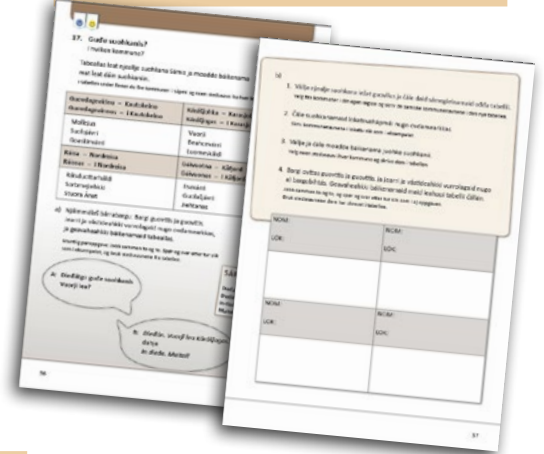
17. Guđe suohkanis?

Tabeallas leat njeallje suohkana lámis ja moadde báikenama

| Guovdageainnu – Kautokeino | Kárášjohka – Karasjok |
|---|---|
| Mállasas | Vuorri |
| Suohpátjávri | Beahcevuolli |
| Siuolamavri | Iešjohvadji |
| Ráisa – Nordreisa | Gáivuotna – Kåfjord |
| Ráisduottarháldi | Ruusán |
| Sortaváppálaš | Guolasjávri |
| Voumá Áraš | Čáhkalaš |

a) Njálmmálaš bárrabargu: Bargi guoimmiin ja guovttis.

A: Diedđát guđe suohkanis Vuorri lea?

B: Diedđán. Vuorri lea Kárášjoga ... Muitol!

56

b)

1. Válljé njeallje suohkana iešt guovttis ja čále dáid ulmmu tabeallii.

2. Čále suohkannamaid lokatvuđa...

3. Válljé ja čále moadde báikenama juohke suohkanis.

4. Bargi ovttas guoimmiin ja guovttis, ja loarri ja vástidusaid vuorrolagaid nugo a) bargaduvvui. ... tabeallii čállán.

| NOM: | NOM: |
|---|---|
| LOK: | LOK: |
| | |
| NOM: | NOM: |
| LOK: | LOK: |
| | |

57